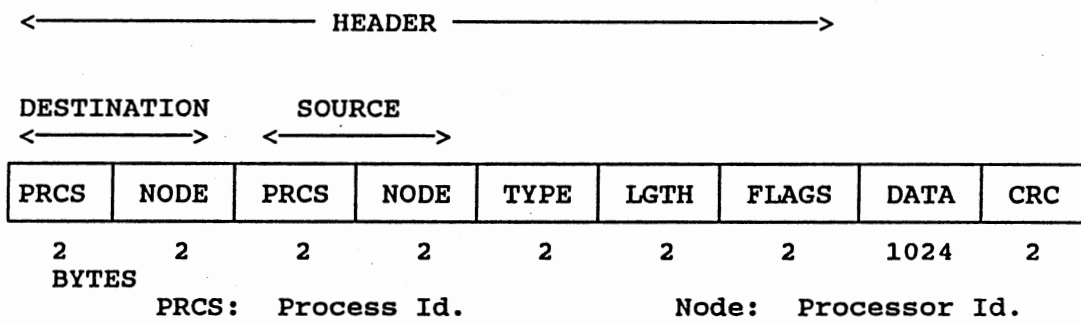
HEADER

DESTINATION SOURCE

| PRCS | NODE | PRCS | NODE | TYPE | LGTH | FLAGS | DATA | CRC |
|---|---|---|---|---|---|---|---|---|
| 2 | 2 | 2 | 2 | 2 | 2 | 2 | 1024 | 2 |

BYTES

PRCS: Process Id. Node: Processor Id.